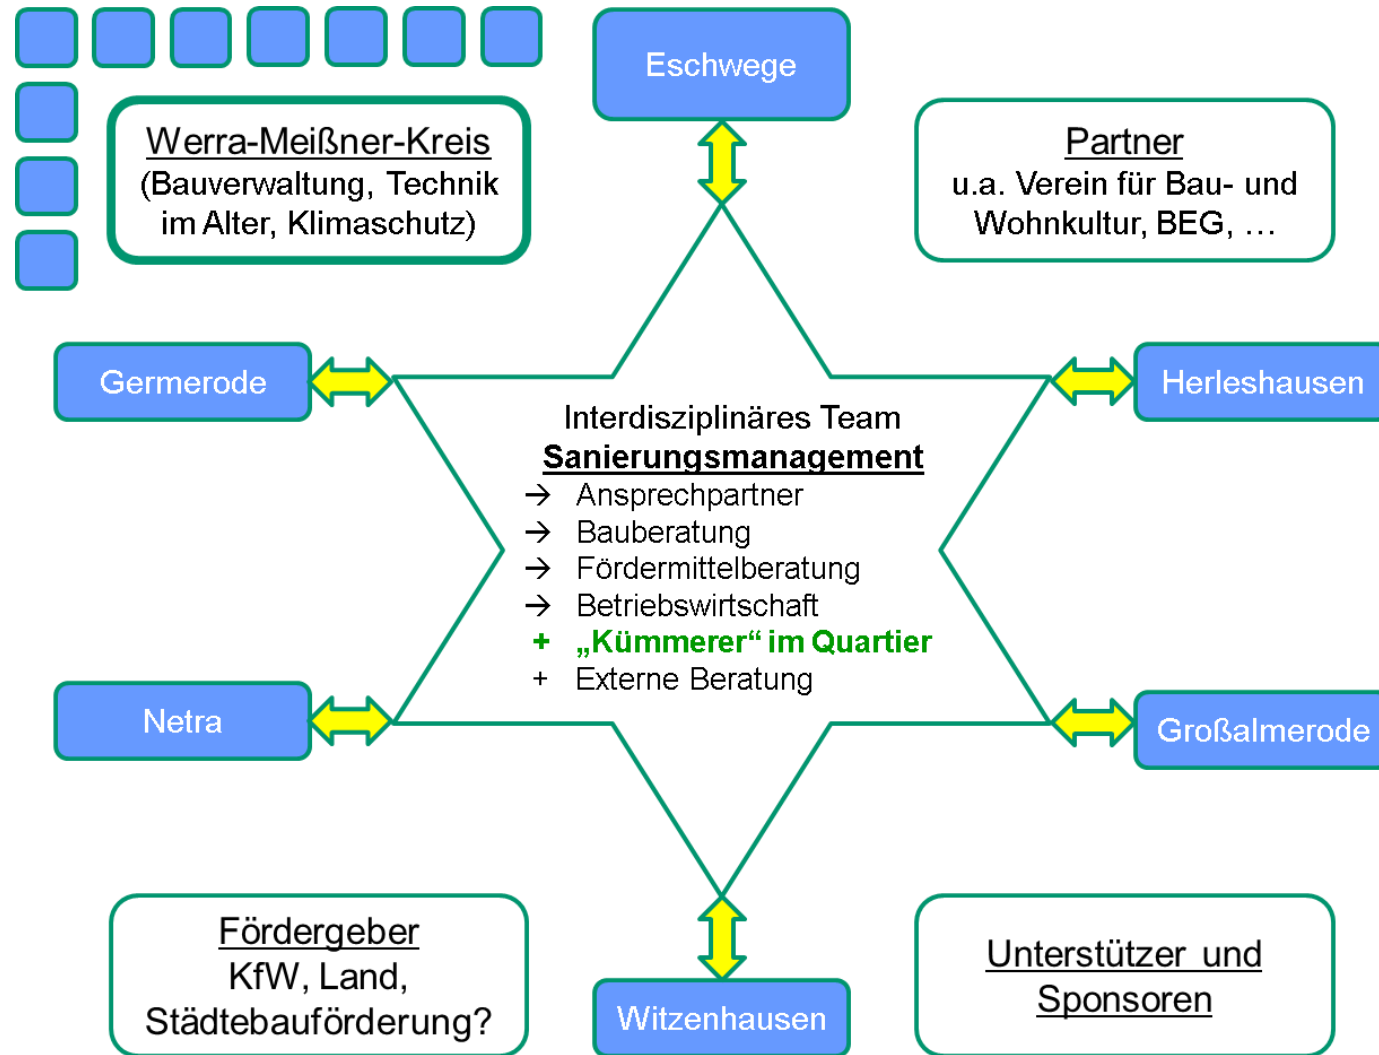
Eschwege

Werra-Meißner-Kreis
(Bauverwaltung, Technik im Alter, Klimaschutz)

Partner
u.a. Verein für Bau- und Wohnkultur, BEG, …

Germerode

Herleshausen

Interdisziplinäres Team
Sanierungsmanagement
→ Ansprechpartner
→ Bauberatung
→ Fördermittelberatung
→ Betriebswirtschaft
+ „Kümmerer“ im Quartier
+ Externe Beratung

Netra

Großalmerode

Fördergeber
KfW, Land, Städtebauförderung?

Witzenhausen

Unterstützer und Sponsoren